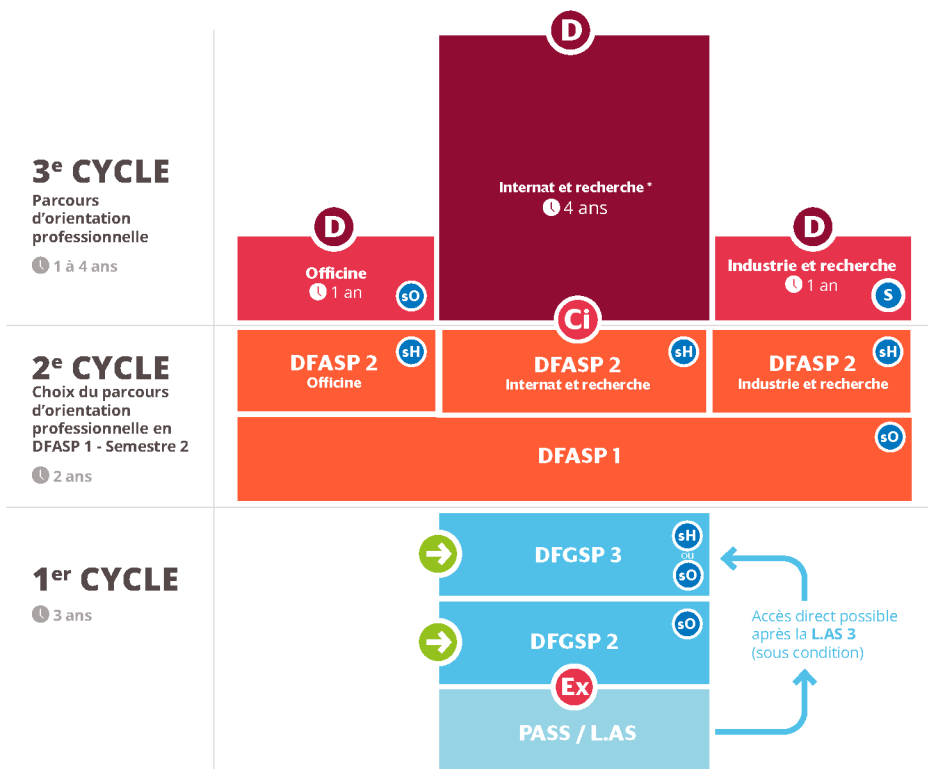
3$^e$ CYCLE
Parcours d'orientation professionnelle
1 à 4 ans

D
Internat et recherche *
4 ans

D
Officine
1 an
sO

D
Industrie et recherche
1 an
S

Ci

2$^e$ CYCLE
Choix du parcours d'orientation professionnelle en DFASP 1 - Semestre 2
2 ans

DFASP 2
Officine
sH

DFASP 2
Internat et recherche
sH

DFASP 2
Industrie et recherche
sH

DFASP 1
sO

1$^{er}$ CYCLE
3 ans

DFGSP 3
sH
ou
sO

DFGSP 2
sO

Ex

PASS / L.AS

Accès direct possible après la L.AS 3 (sous condition)